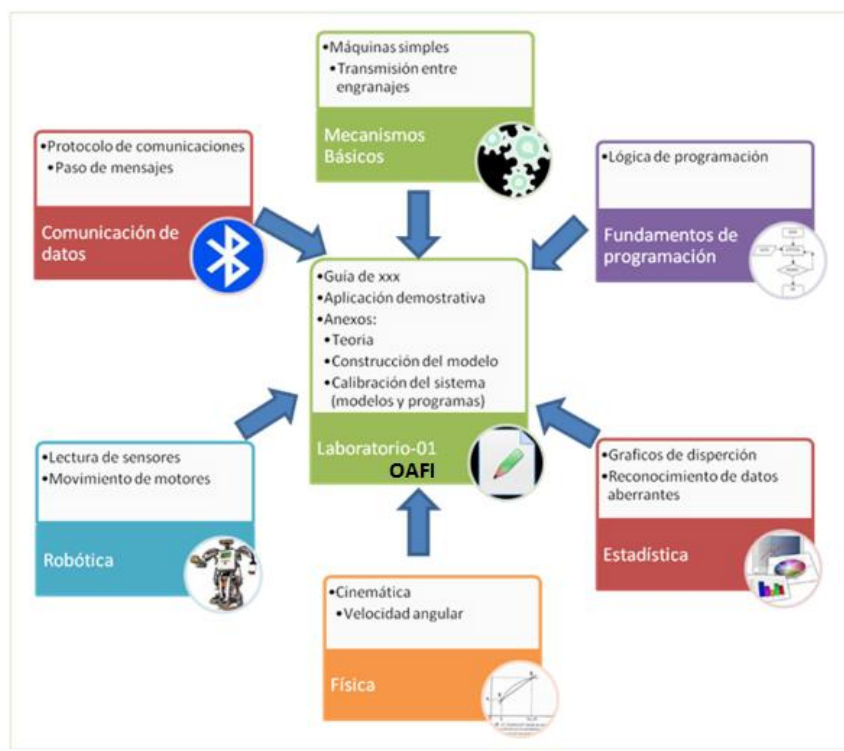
•Máquinas simples
•Transmisión entre engranajes

Mecanismos Básicos

•Protocolo de comunicaciones
•Paso de mensajes

Comunicación de datos

•Lógica de programación

Fundamentos de programación

•Guía de xxx
•Aplicación demostrativa
•Anexos:
•Teoria
•Construcción del modelo
•Calibración del sistema (modelos y programas)

Laboratorio-01
OAFI

•Lectura de sensores
•Movimiento de motores

Robótica

•Graficos de disperción
•Reconocimiento de datos aberrantes

Estadística

•Cinemática
•Velocidad angular

Física